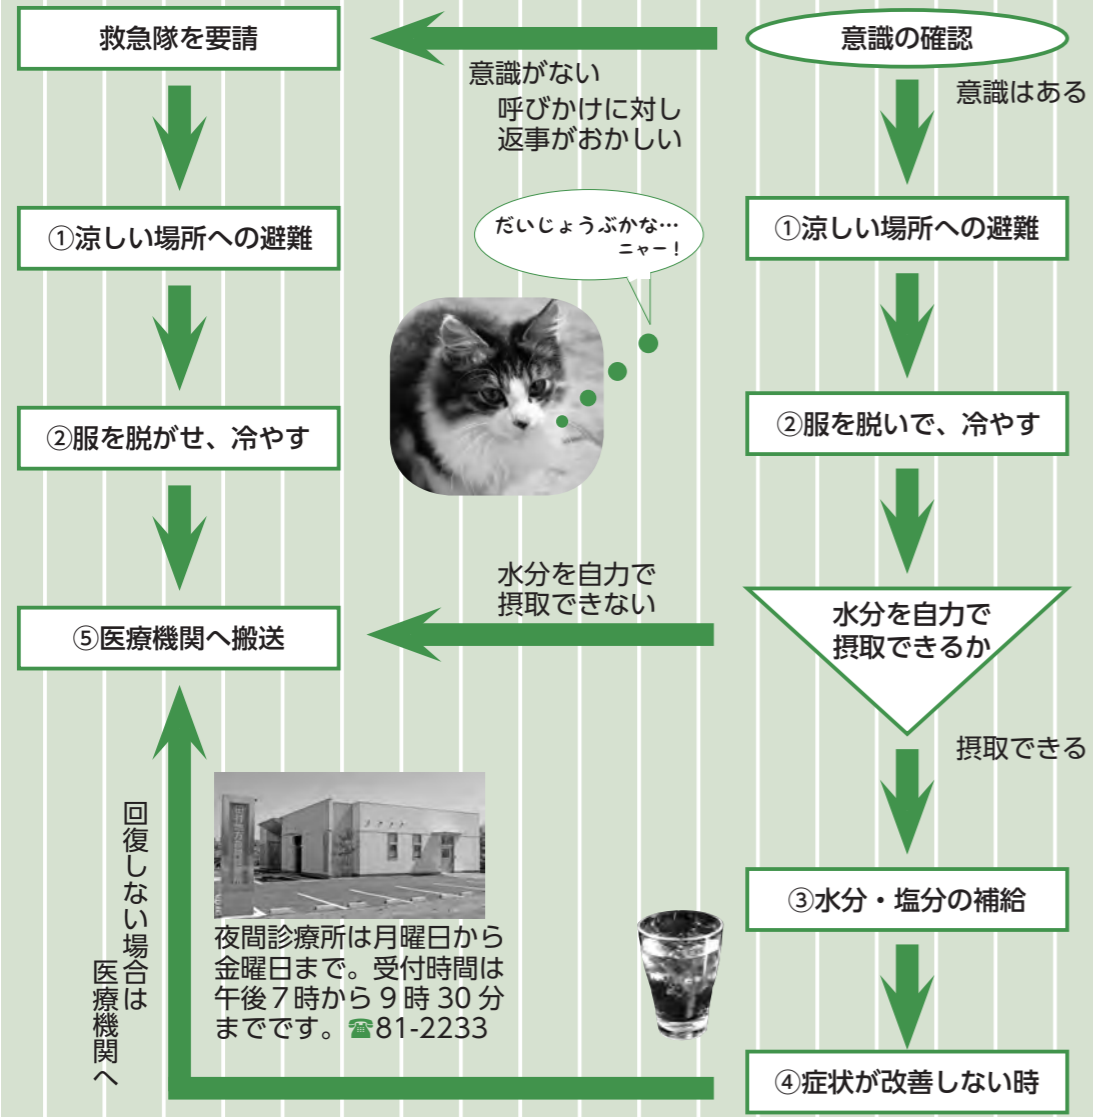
意識の確認

意識がない
呼びかけに対し
返事がおかしい

救急隊を要請

①涼しい場所への避難

②服を脱がせ、冷やす

⑤医療機関へ搬送

意識はある

①涼しい場所への避難

②服を脱いで、冷やす

水分を自力で
摂取できるか

水分を自力で
摂取できない

摂取できる

③水分・塩分の補給

④症状が改善しない時

だいじょうぶかな…
ニャー！

回復しない場合は
医療機関へ

夜間診療所は月曜日から金曜日まで。受付時間は午後７時から９時 30 分までです。☎81-2233